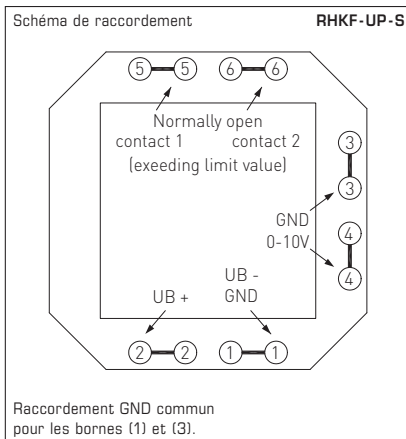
Schéma de raccordement

RHKF-UP-S

5 5 6 6

Normally open
contact 1 contact 2
(exeeding limit value)

3

3

GND
0-10V

4

4

UB -
GND

UB +

2 2 1 1

Raccordement GND commun pour les bornes (1) et (3).